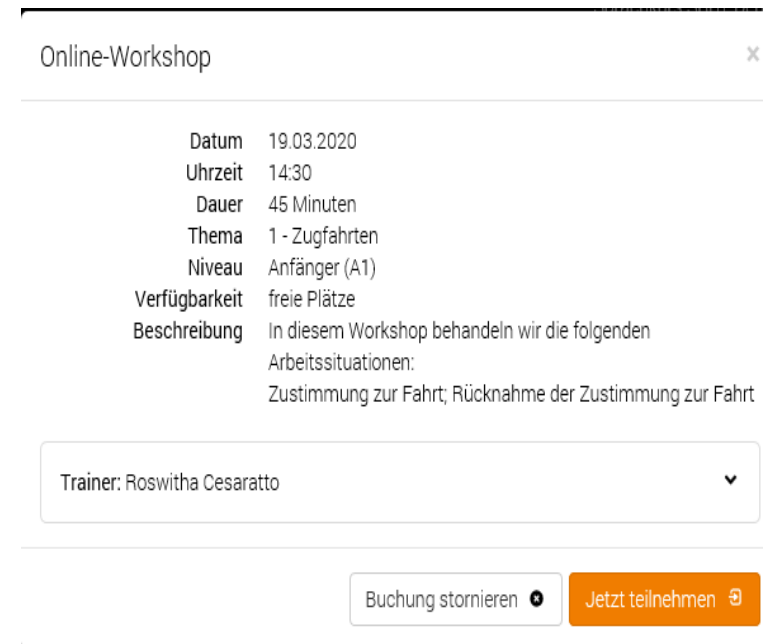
Online-Workshop

×

| Datum | 19.03.2020 |
|---|---|
| Uhrzeit | 14:30 |
| Dauer | 45 Minuten |
| Thema | 1 - Zugfahrten |
| Niveau | Anfänger (A1) |
| Verfügbarkeit | freie Plätze |
| Beschreibung | In diesem Workshop behandeln wir die folgenden Arbeitssituationen: Zustimmung zur Fahrt; Rücknahme der Zustimmung zur Fahrt |

Trainer: Roswitha Cesaratto

Buchung stornieren

Jetzt teilnehmen